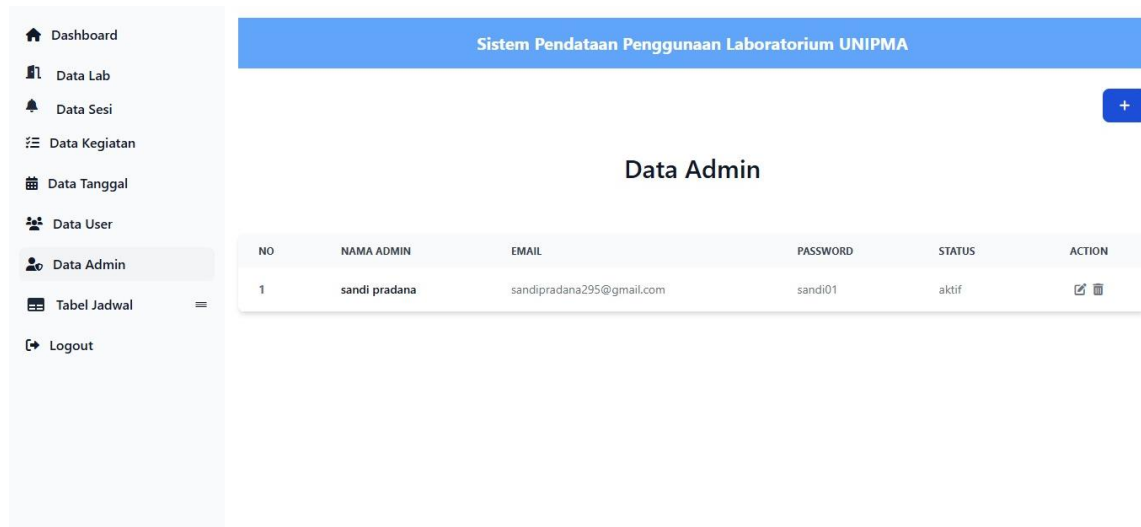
Dashboard
Data Lab
Data Sesi
Data Kegiatan
Data Tanggal
Data User
Data Admin
Tabel Jadwal
Logout

Sistem Pendataan Penggunaan Laboratorium UNIPMA

+

Data Admin

| NO | NAMA ADMIN | EMAIL | PASSWORD | STATUS | ACTION |
|---|---|---|---|---|---|
| 1 | sandi pradana | sandipradana295@gmail.com | sandi01 | aktif | |